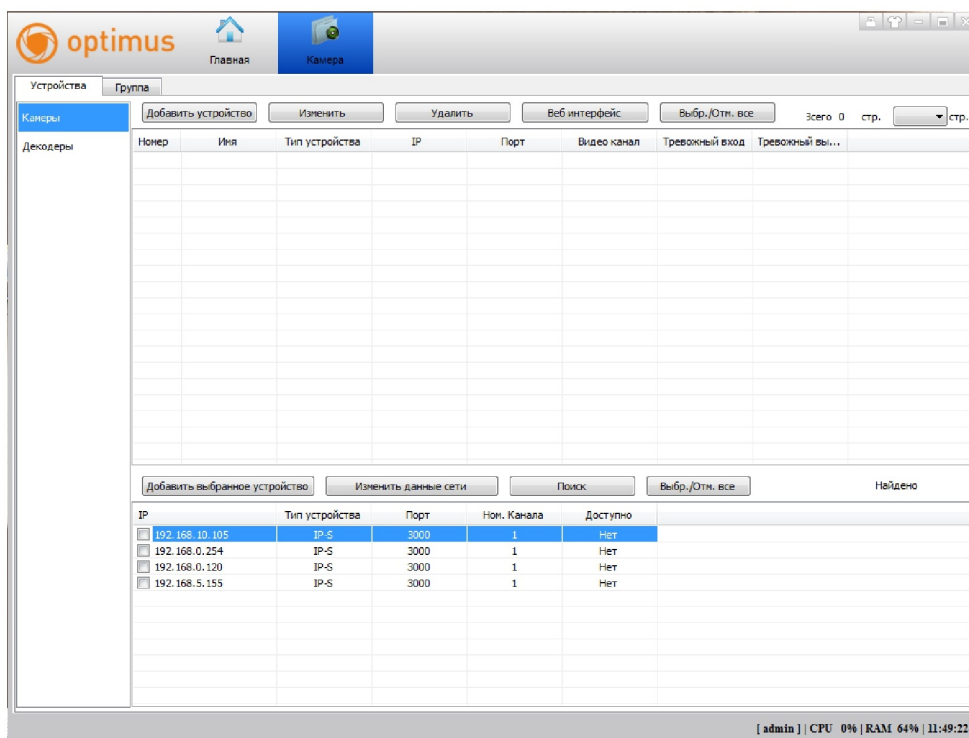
optimus

Главная

Камера

Устройства

Группа

Камеры

Декодеры

Добавить устройство

Изменить

Удалить

Веб интерфейс

Выбр./Отм. все

Всего 0

стр.

стр.

| Номер | Имя | Тип устройства | IP | Порт | Видео канал | Тревожный вход | Тревожный вы... |
|---|---|---|---|---|---|---|---|

Добавить выбранное устройство

Изменить данные сети

Поиск

Выбр./Отм. все

Найдено

| IP | Тип устройства | Порт | Ном. Канала | Доступно |
|---|---|---|---|---|
| 192.168.10.105 | IP-S | 3000 | 1 | Нет |
| 192.168.0.254 | IP-S | 3000 | 1 | Нет |
| 192.168.0.120 | IP-S | 3000 | 1 | Нет |
| 192.168.5.155 | IP-S | 3000 | 1 | Нет |

[ admin ] | CPU 0% | RAM 64% | 11:49:22